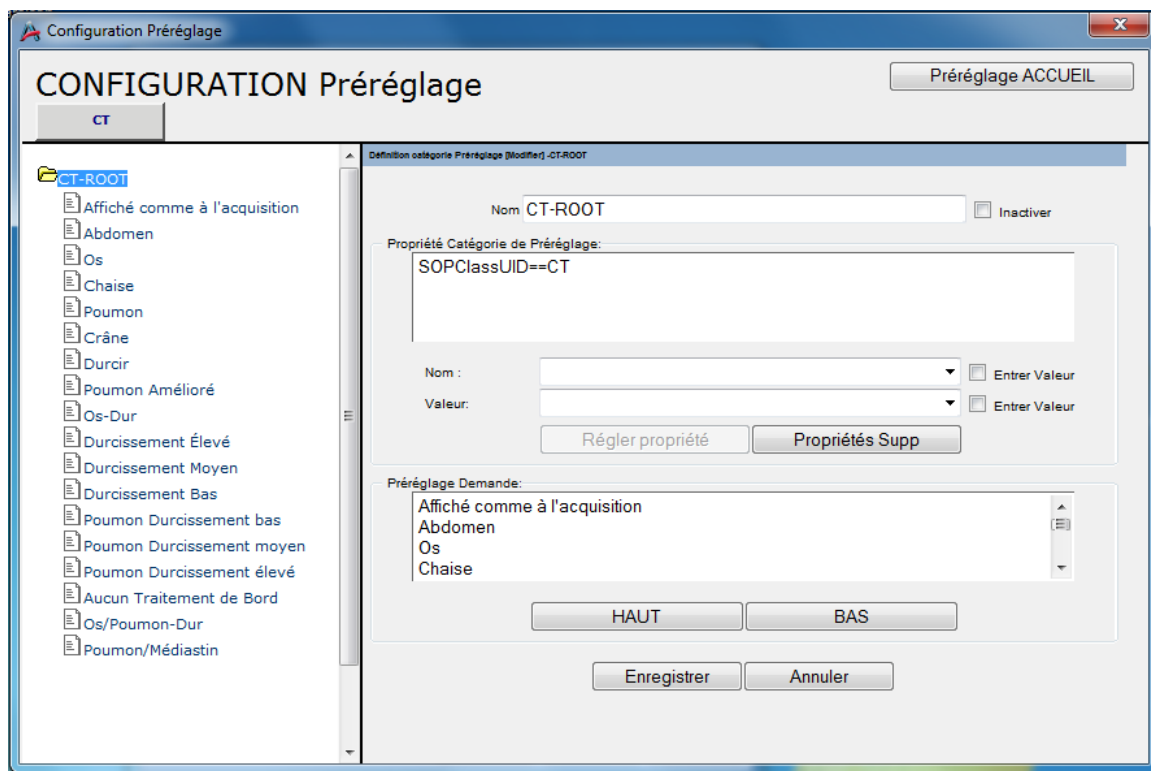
Configuration Préréglage

CONFIGURATION Préréglage

Préréglage ACCUEIL

CT

CT-ROOT
Affiché comme à l'acquisition
Abdomen
Os
Chaise
Poumon
Crâne
Durcir
Poumon Amélioré
Os-Dur
Durcissement Élevé
Durcissement Moyen
Durcissement Bas
Poumon Durcissement bas
Poumon Durcissement moyen
Poumon Durcissement élevé
Aucun Traitement de Bord
Os/Poumon-Dur
Poumon/Médiastin

Définition catégorie Préréglage [Modifier] -CT-ROOT

Nom CT-ROOT
Inactiver

Propriété Catégorie de Préréglage:
SOPClassUID==CT

Nom :
Entrer Valeur
Valeur:
Entrer Valeur

Régler propriété
Propriétés Supp

Préréglage Demande:
Affiché comme à l'acquisition
Abdomen
Os
Chaise

HAUT
BAS

Enregistrer
Annuler